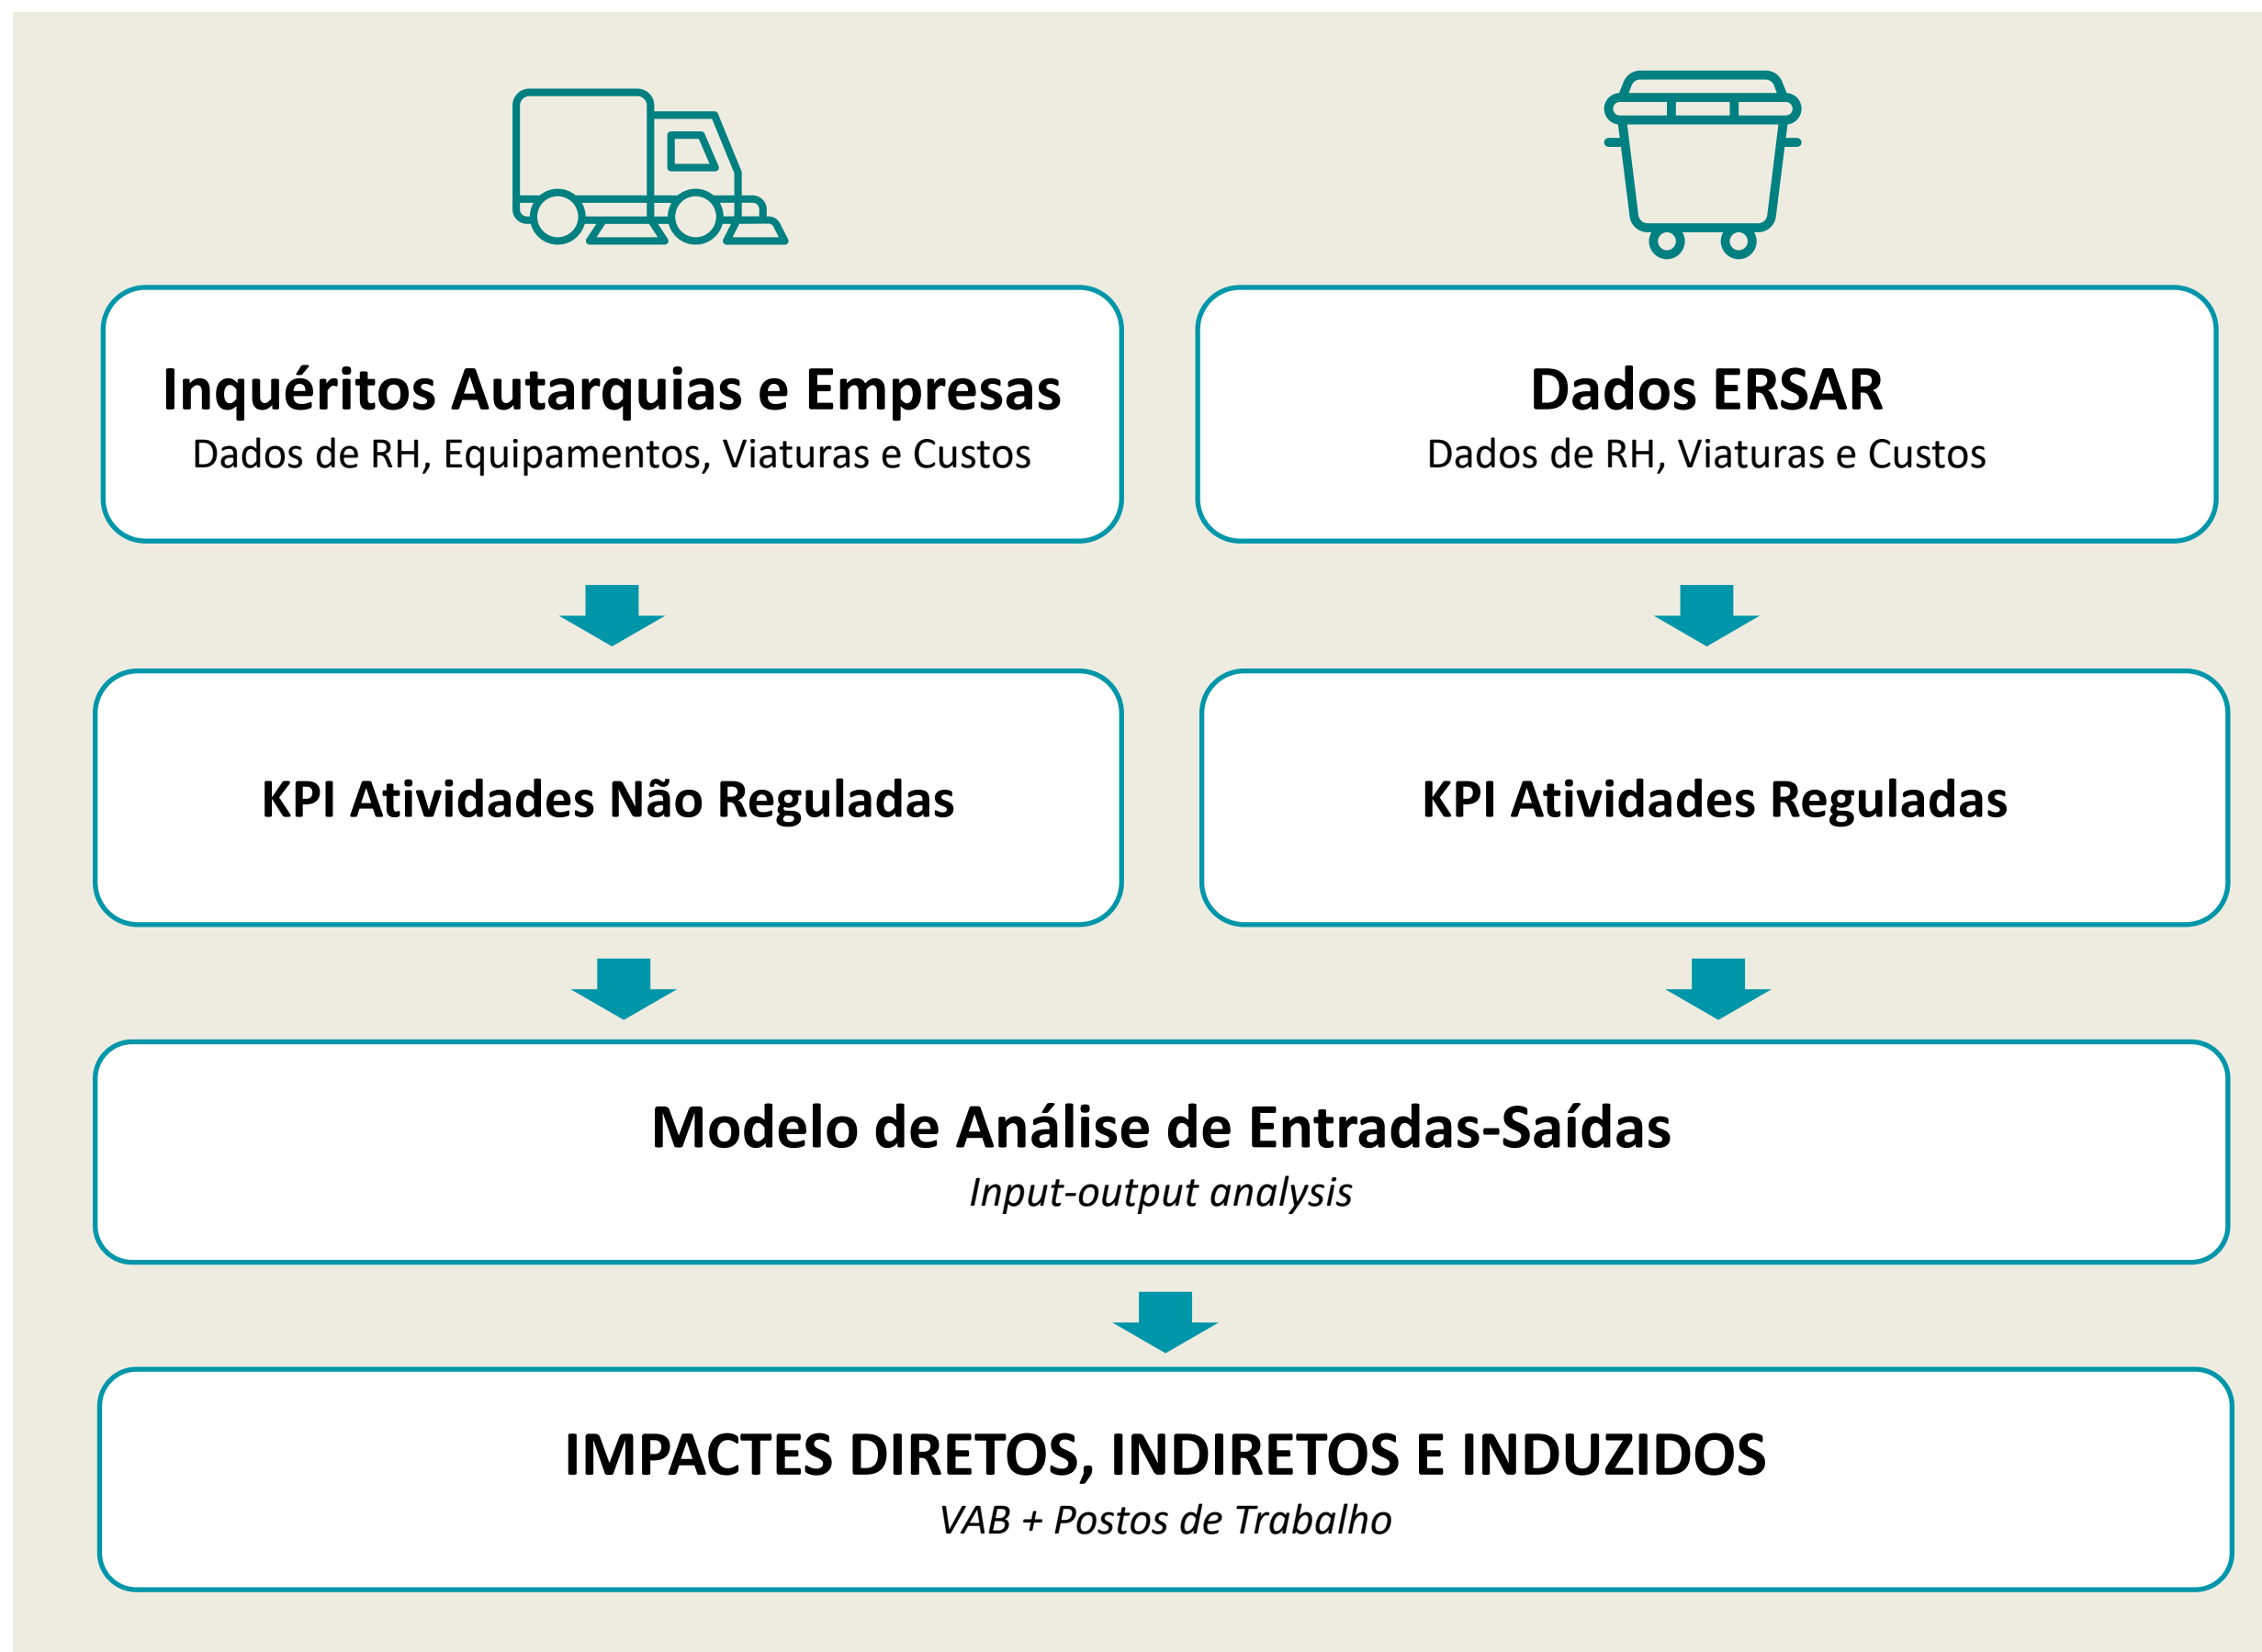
Inquéritos Autarquias e Empresas
Dados de RH, Equipamentos, Viaturas e Custos

Dados ERSAR
Dados de RH, Viaturas e Custos

KPI Atividades Não Reguladas

KPI Atividades Reguladas

Modelo de Análise de Entradas-Saídas
*Input-output analysis*

IMPACTES DIRETOS, INDIRETOS E INDUZIDOS
*VAB + Postos de Trabalho*